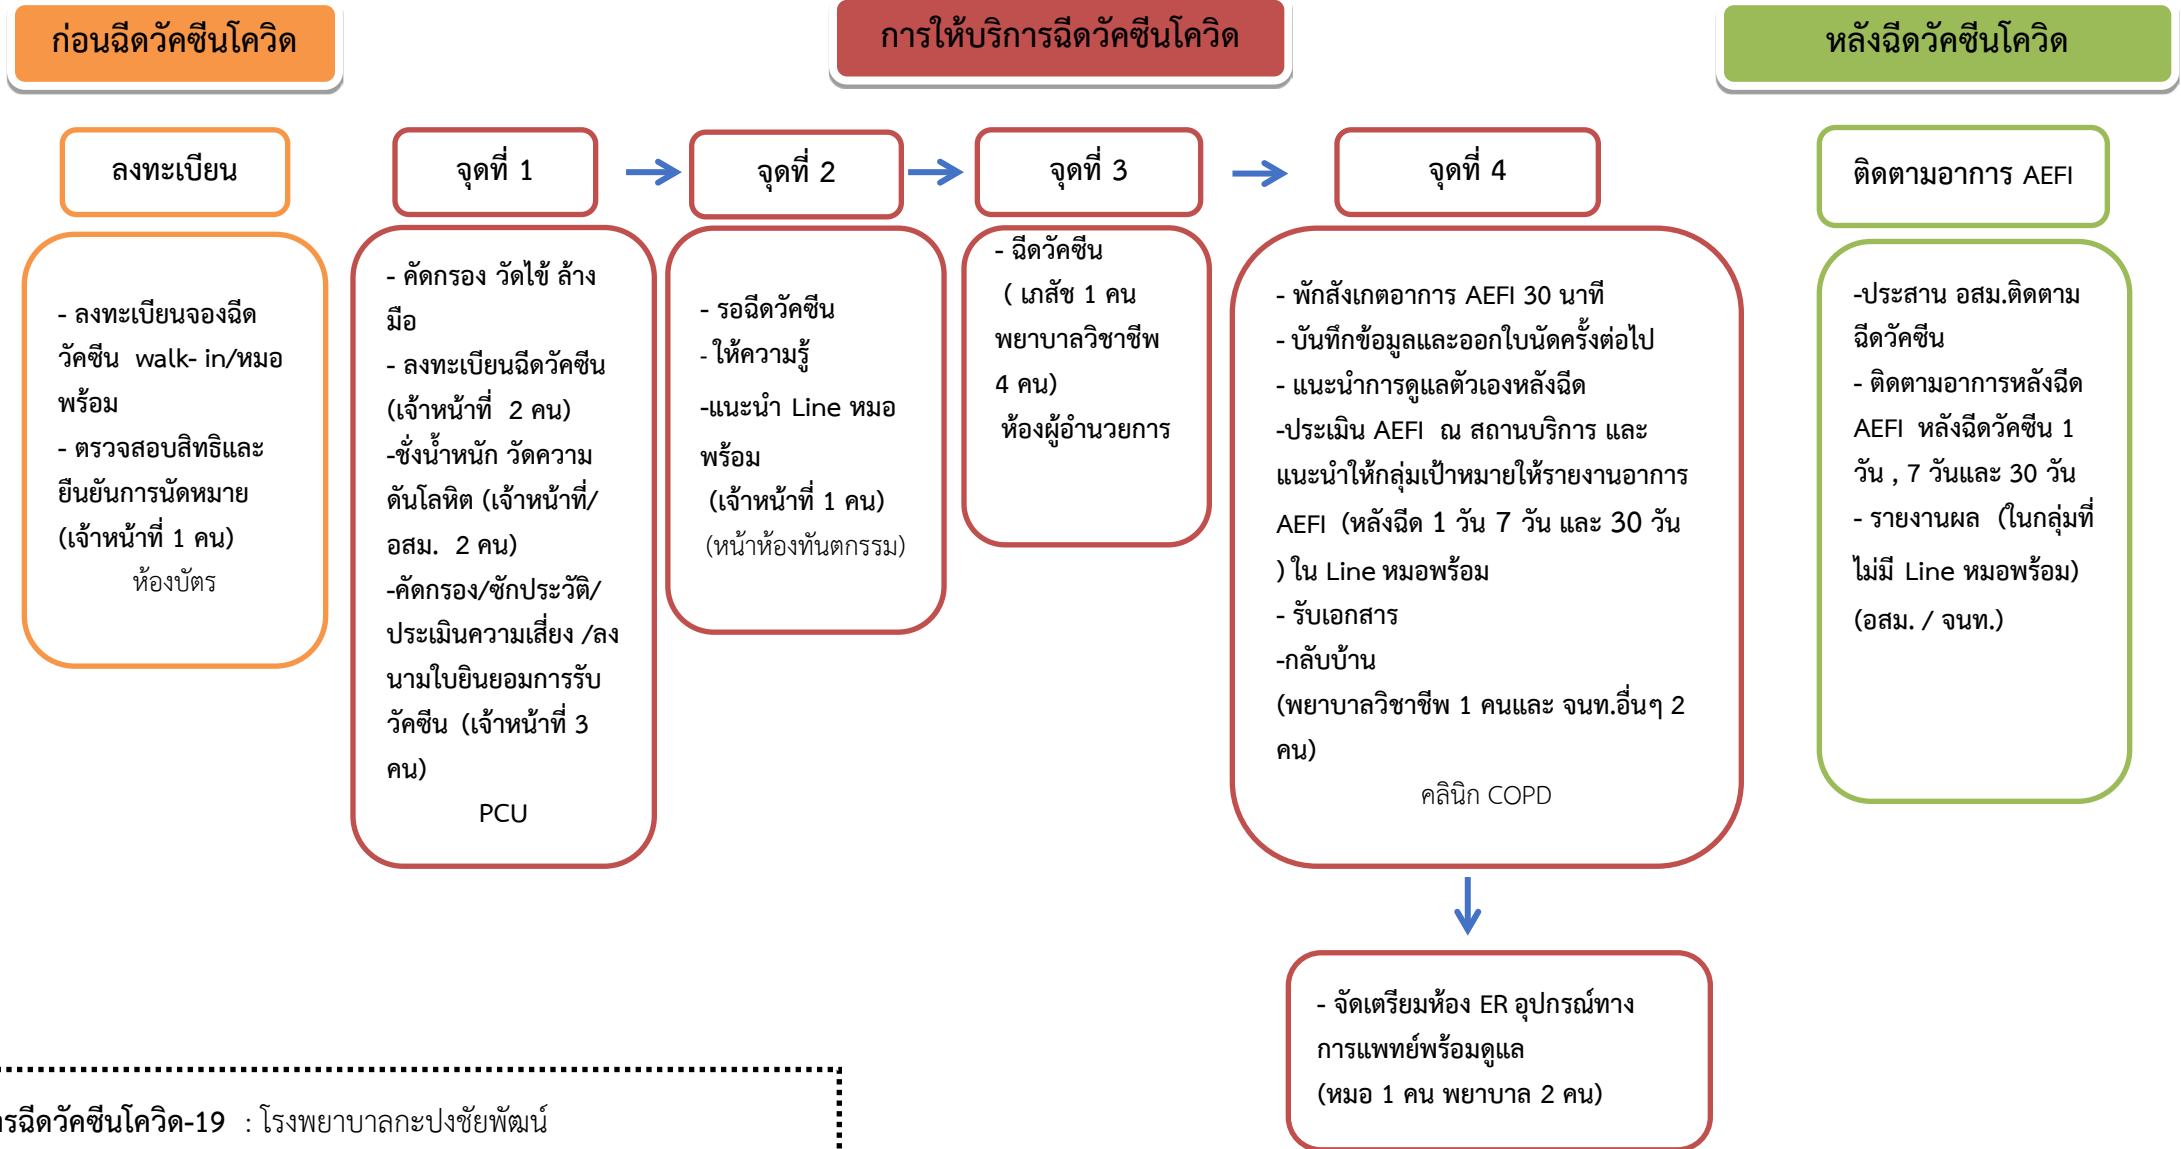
ก่อนฉีดวัคซีนโควิด

การให้บริการฉีดวัคซีนโควิด

หลังฉีดวัคซีนโควิด

ลงทะเบียน

- ลงทะเบียนจองฉีดวัคซีน walk- in/หมอพร้อม
- ตรวจสอบสิทธิและยืนยันการนัดหมาย (เจ้าหน้าที่ 1 คน)
ห้องบัตร

จุดที่ 1

- คัดกรอง วัดไข้ ล้างมือ
- ลงทะเบียนฉีดวัคซีน (เจ้าหน้าที่ 2 คน)
-ชั่งน้ำหนัก วัดความดันโลหิต (เจ้าหน้าที่/อสม. 2 คน)
-คัดกรอง/ซักประวัติ/ประเมินความเสี่ยง /ลงนามใบยินยอมการรับวัคซีน (เจ้าหน้าที่ 3 คน)
PCU

จุดที่ 2

- รอฉีดวัคซีน
- ให้ความรู้
-แนะนำ Line หมอพร้อม
(เจ้าหน้าที่ 1 คน)
(หน้าห้องทันตกรรม)

จุดที่ 3

- ฉีดวัคซีน
( เภสัช 1 คน พยาบาลวิชาชีพ 4 คน)
ห้องผู้อำนวยการ

จุดที่ 4

- พักสังเกตอาการ AEFI 30 นาที
- บันทึกข้อมูลและออกใบนัดครั้งต่อไป
- แนะนำการดูแลตัวเองหลังฉีด
-ประเมิน AEFI ณ สถานบริการ และแนะนำให้กลุ่มเป้าหมายให้รายงานอาการ AEFI (หลังฉีด 1 วัน 7 วัน และ 30 วัน ) ใน Line หมอพร้อม
- รับเอกสาร
-กลับบ้าน
(พยาบาลวิชาชีพ 1 คนและ จนท.อื่นๆ 2 คน)
คลินิก COPD

- จัดเตรียมห้อง ER อุปกรณ์ทางการแพทย์พร้อมดูแล
(หมอ 1 คน พยาบาล 2 คน)

ติดตามอาการ AEFI

-ประสาน อสม.ติดตามฉีดวัคซีน
- ติดตามอาการหลังฉีด AEFI หลังฉีดวัคซีน 1 วัน , 7 วันและ 30 วัน
- รายงานผล (ในกลุ่มที่ไม่มี Line หมอพร้อม)
(อสม. / จนท.)

รฉีดวัคซีนโควิด-19 : โรงพยาบาลกะปงชัยพัฒน์